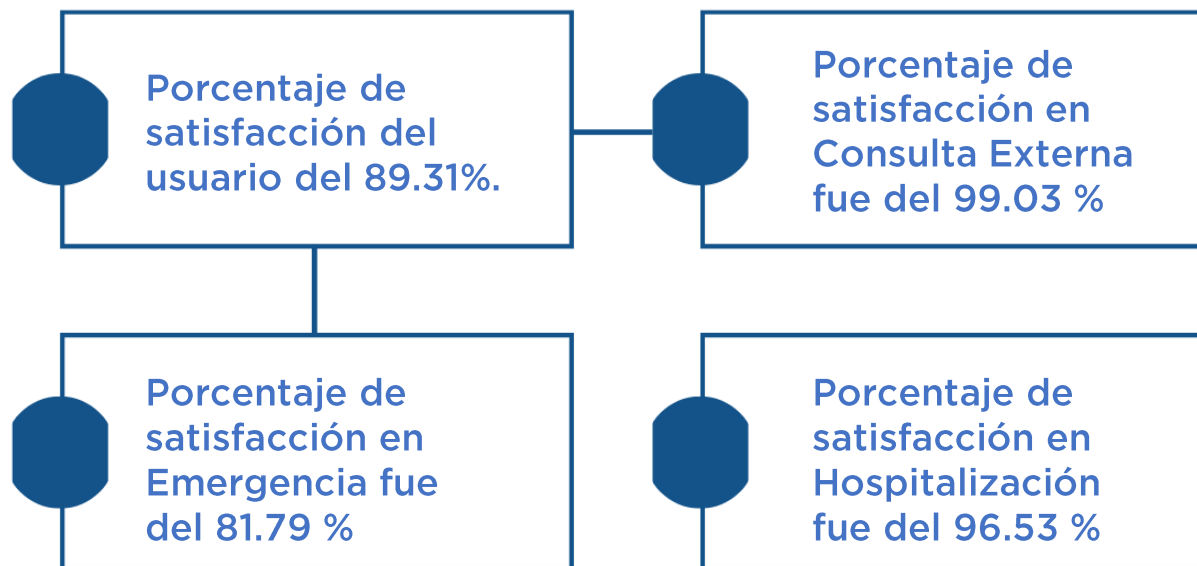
Porcentaje de satisfacción del usuario del 89.31%.

Porcentaje de satisfacción en Consulta Externa fue del 99.03 %

Porcentaje de satisfacción en Emergencia fue del 81.79 %

Porcentaje de satisfacción en Hospitalización fue del 96.53 %